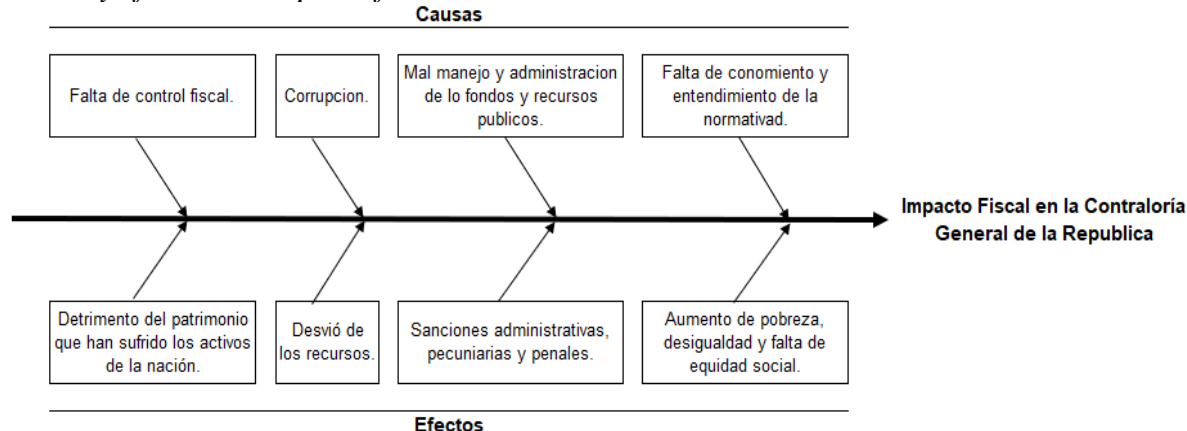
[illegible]

Causas

Falta de control fiscal.

Corrupcion.

Mal manejo y administracion de lo fondos y recursos publicos.

Falta de conomiento y entendimiento de la normativad.

Impacto Fiscal en la Contraloría General de la Republica

Detrimento del patrimonio que han sufrido los activos de la nación.

Desvió de los recursos.

Sanciones administrativas, pecuniarias y penales.

Aumento de pobreza, desigualdad y falta de equidad social.

Efectos